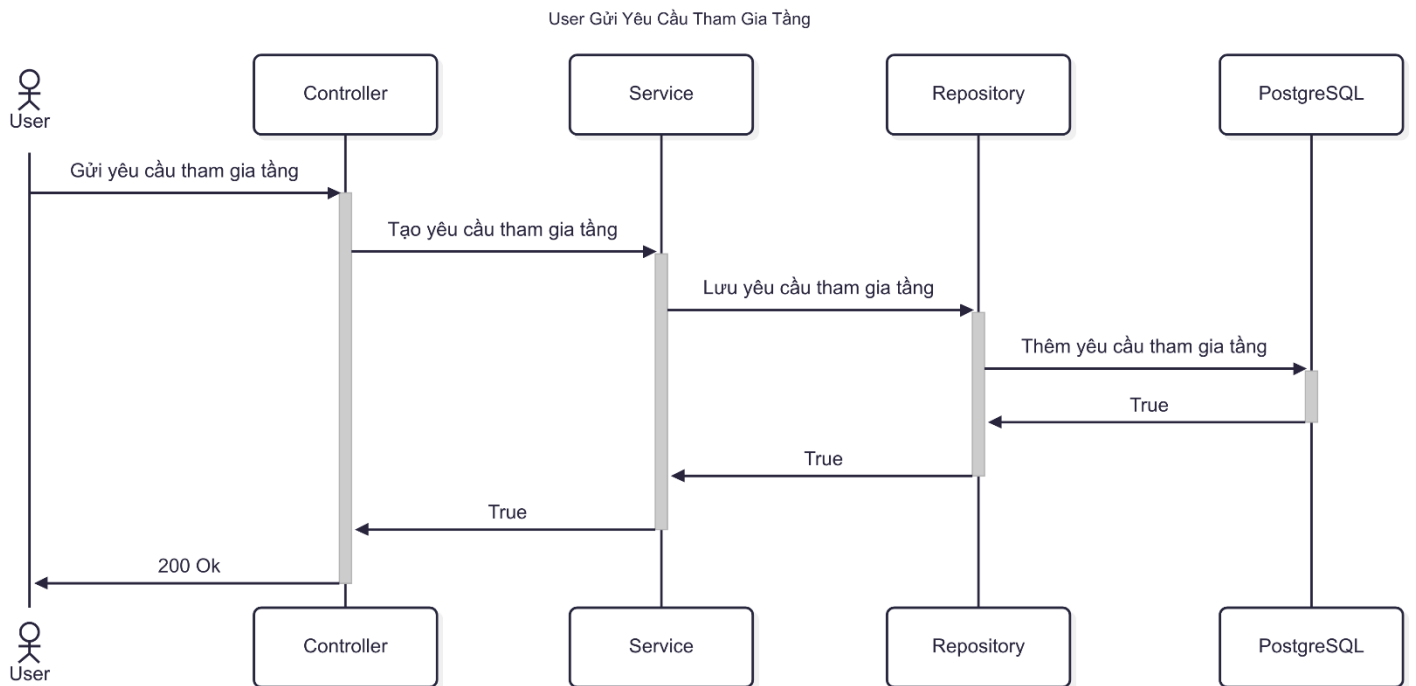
User Gửi Yêu Cầu Tham Gia Tầng

User

Controller

Service

Repository

PostgreSQL

Gửi yêu cầu tham gia tầng

Tạo yêu cầu tham gia tầng

Lưu yêu cầu tham gia tầng

Thêm yêu cầu tham gia tầng

True

True

True

200 Ok

User

Controller

Service

Repository

PostgreSQL